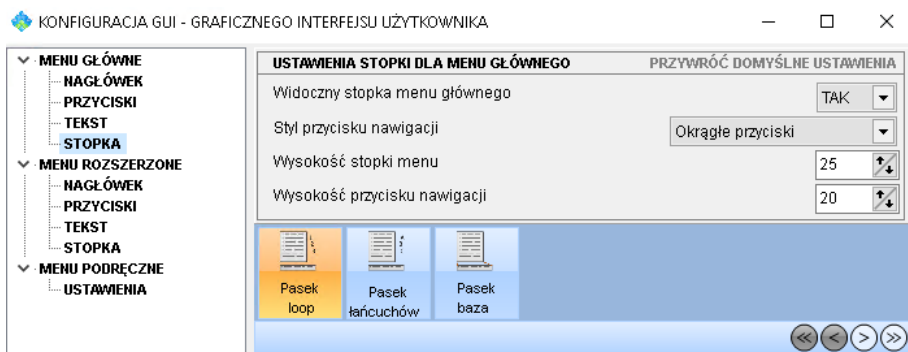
KONFIGURACJA GUI - GRAFICZNEGO INTERFEJSU UŻYTKOWNIKA

MENU GŁÓWNE
NAGŁÓWEK
PRZYCISKI
TEKST
STOPKA
MENU ROZSZERZONE
NAGŁÓWEK
PRZYCISKI
TEKST
STOPKA
MENU PODRĘCZNE
USTAWIENIA

USTAWIENIA STOPKI DLA MENU GŁÓWNEGO
PRZYWRÓĆ DOMYŚLNE USTAWIENIA

Widoczny stopka menu głównego
TAK
Styl przycisku nawigacji
Okrągłe przyciski
Wysokość stopki menu
25
Wysokość przycisku nawigacji
20

Pasek loop
Pasek łańcuchów
Pasek baza